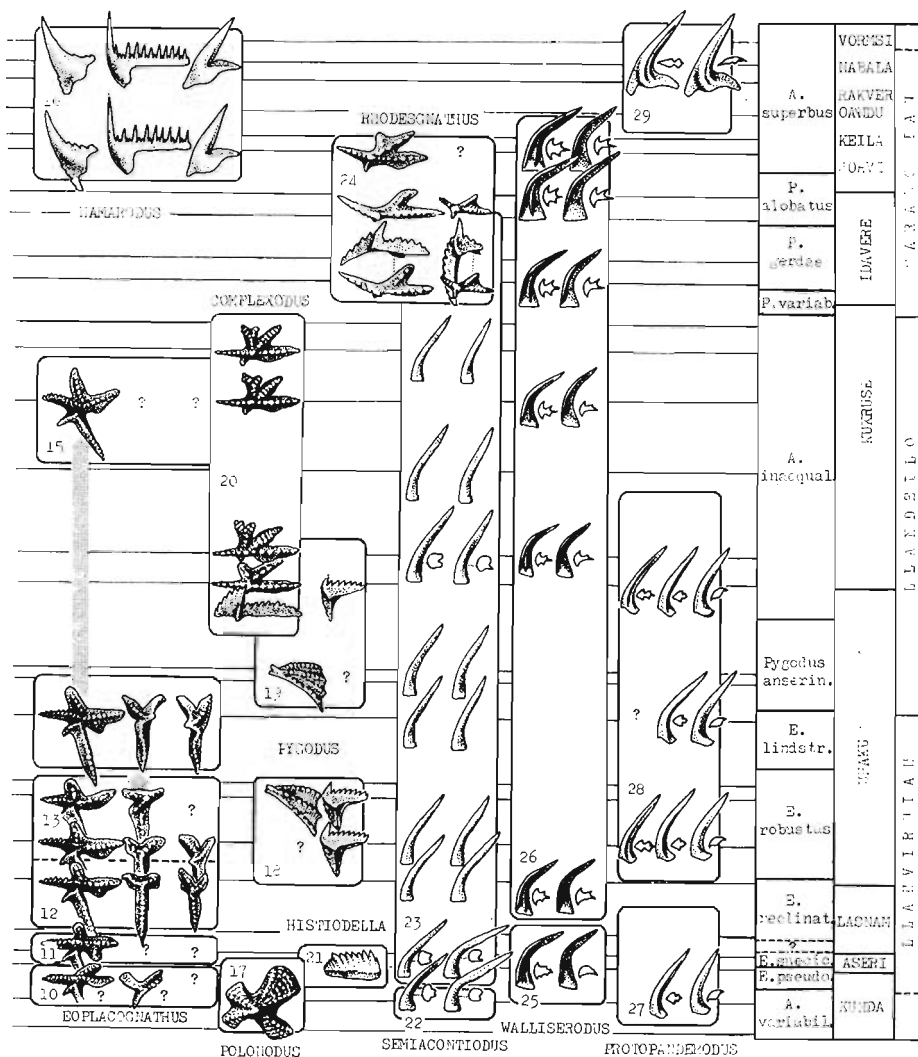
16
HAMARODUS
RHODESGNATHUS
24
?
COMPLEXODUS
15
?
?
20
19
?
PYGODUS
13
?
18
?
12
?
11
?
?
10
?
?
?
EOPLACOGNATHUS
17
POLONODUS
21
HISTIODELLA
23
22
SEMIACONTIODUS
26
25
WALLISERODUS
29
28
?
27
PROTOPANDERODUS

| | | |
|---|---|---|
| A. superbus | VORMSI | |
| | NABALA | |
| | RAKVER | |
| | OANDU | |
| | KEILA | |
| | JOHVI | |
| P. alobatus | IDAVERE | |
| P. gerdae | | |
| P. variab. | | |
| A. inaequal. | KUKRUSE | |
| Pygodus anserin. | UHAKU | |
| E. lindstr. | | |
| E. robustus | | |
| E. reclinat. | LASNAM | |
| ? E. suecic | ASERI | |
| E. pseudo | | |
| A. variabil. | KUNDA | |

CARADOC
LLANDEILO
LLANVIRN